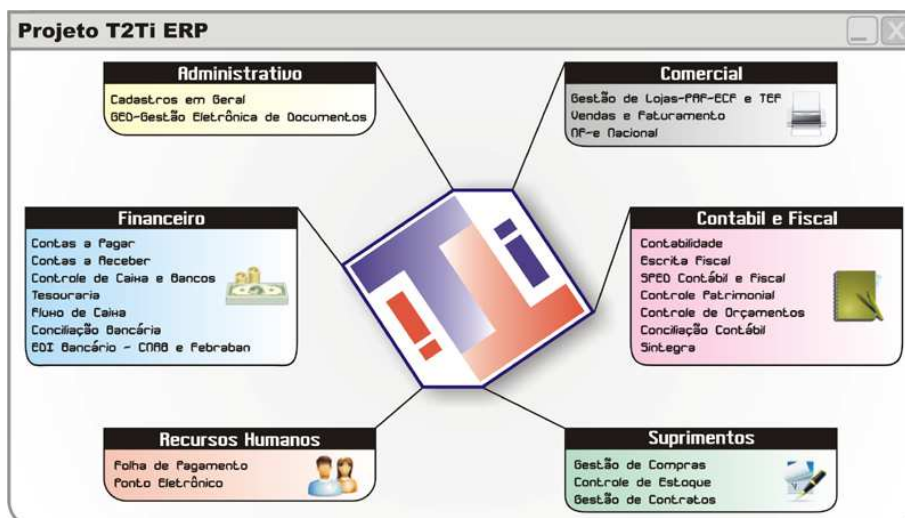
Projeto T2Ti ERP

Administrativo
Cadastros em Geral
GED-Gestão Eletrônica de Documentos

Comercial
Gestão de Lojas-PAF-ECF e TEF
Vendas e Faturamento
NF-e Nacional

Financeiro
Contas a Pagar
Contas a Receber
Controle de Caixa e Bancos
Tesouraria
Fluxo de Caixa
Conciliação Bancária
EDI Bancário - CNAB e Febraban

T2Ti

Contabil e Fiscal
Contabilidade
Escrita Fiscal
SPED Contábil e Fiscal
Controle Patrimonial
Controle de Orçamentos
Conciliação Contábil
Sintegra

Recursos Humanos
Folha de Pagamento
Ponto Eletrônico

Suprimentos
Gestão de Compras
Controle de Estoque
Gestão de Contratos